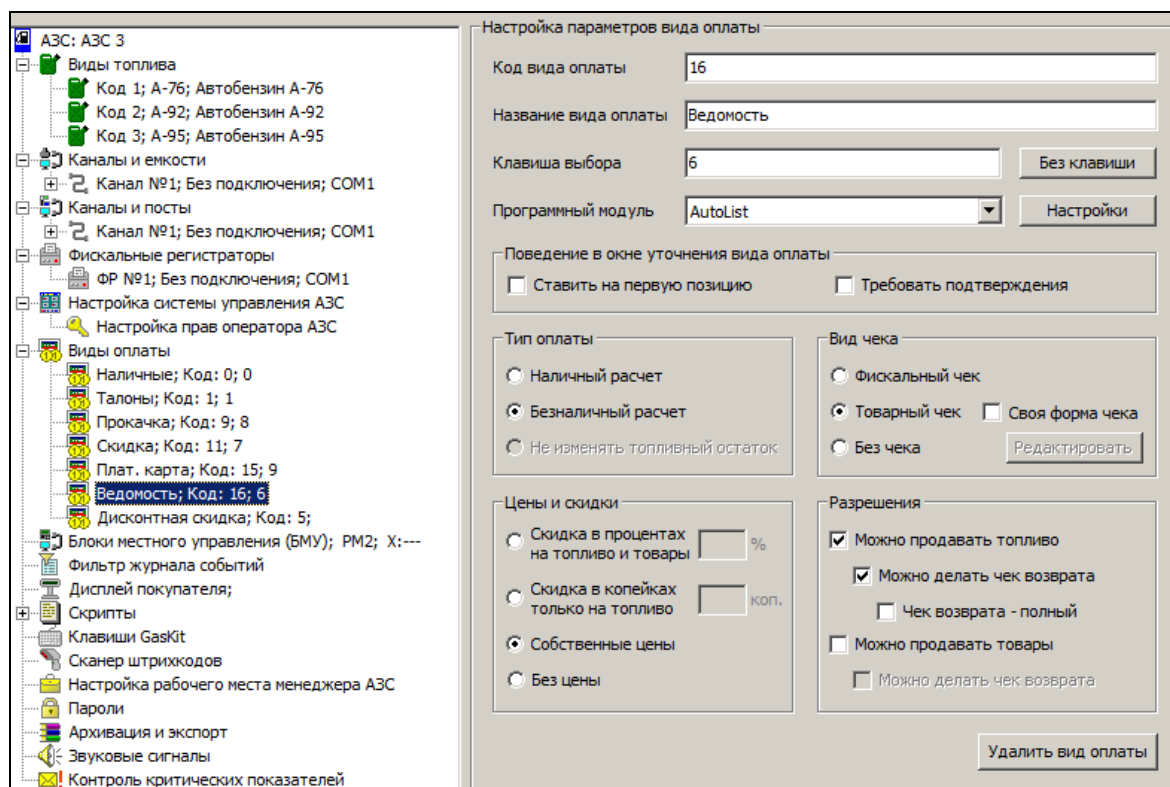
АЗС: АЗС 3
Виды топлива
Код 1; А-76; Автобензин А-76
Код 2; А-92; Автобензин А-92
Код 3; А-95; Автобензин А-95
Каналы и емкости
Канал №1; Без подключения; COM1
Каналы и посты
Канал №1; Без подключения; COM1
Фискальные регистраторы
ФР №1; Без подключения; COM1
Настройка системы управления АЗС
Настройка прав оператора АЗС
Виды оплаты
Наличные; Код: 0; 0
Талоны; Код: 1; 1
Прокачка; Код: 9; 8
Скидка; Код: 11; 7
Плат. карта; Код: 15; 9
Ведомость; Код: 16; 6
Дисконтная скидка; Код: 5;
Блоки местного управления (БМУ); РМ2; X:---
Фильтр журнала событий
Дисплей покупателя;
Скрипты
Клавиши GasKit
Сканер штрихкодов
Настройка рабочего места менеджера АЗС
Пароли
Архивация и экспорт
Звуковые сигналы
Контроль критических показателей

Настройка параметров вида оплаты
Код вида оплаты 16
Название вида оплаты Ведомость
Клавиша выбора 6
Без клавиши
Программный модуль AutoList
Настройки
Поведение в окне уточнения вида оплаты
Ставить на первую позицию
Требовать подтверждения
Тип оплаты
Наличный расчет
Безналичный расчет
Не изменять топливный остаток
Вид чека
Фискальный чек
Товарный чек
Своя форма чека
Без чека
Редактировать
Цены и скидки
Скидка в процентах на топливо и товары %
Скидка в копейках только на топливо коп.
Собственные цены
Без цены
Разрешения
Можно продавать топливо
Можно делать чек возврата
Чек возврата - полный
Можно продавать товары
Можно делать чек возврата
Удалить вид оплаты